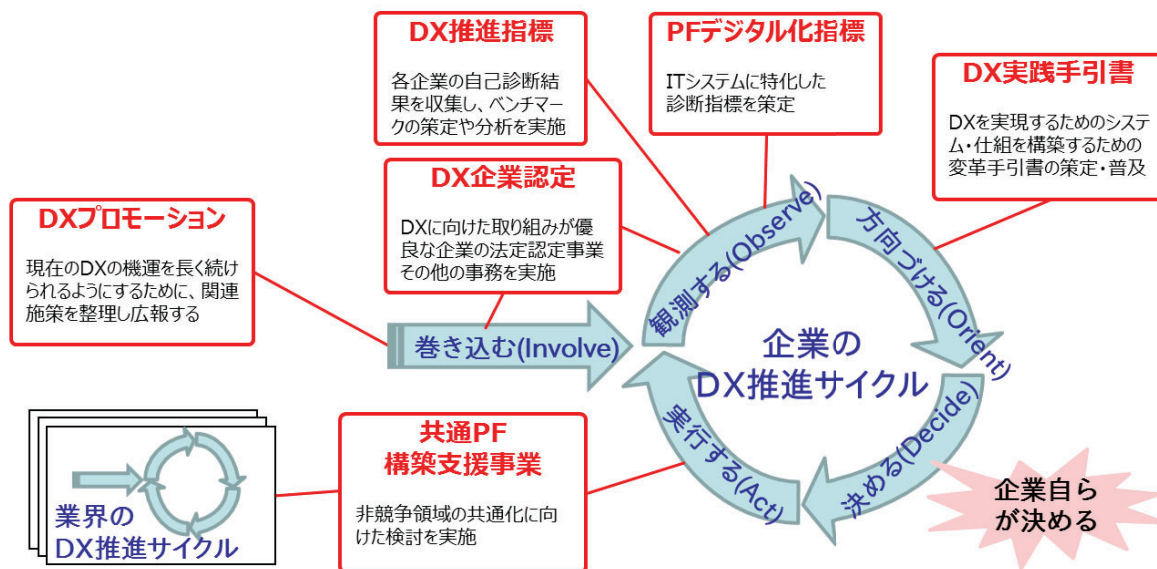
DX推進指標

各企業の自己診断結果を収集し、ベンチマークの策定や分析を実施

PFデジタル化指標

ITシステムに特化した診断指標を策定

DX実践手引書

DXを実現するためのシステム・仕組を構築するための変革手引書の策定・普及

DX企業認定

DXに向けた取り組みが優良な企業の法定認定事業その他の事務を実施

DXプロモーション

現在のDXの機運を長く続けられるようにするために、関連施策を整理し広報する

巻き込む(Involve)

観測する(Observe)

方向づける(Orient)

企業のDX推進サイクル

決める(Decide)

実行する(Act)

企業自らが決める

共通PF構築支援事業

非競争領域の共通化に向けた検討を実施

業界のDX推進サイクル